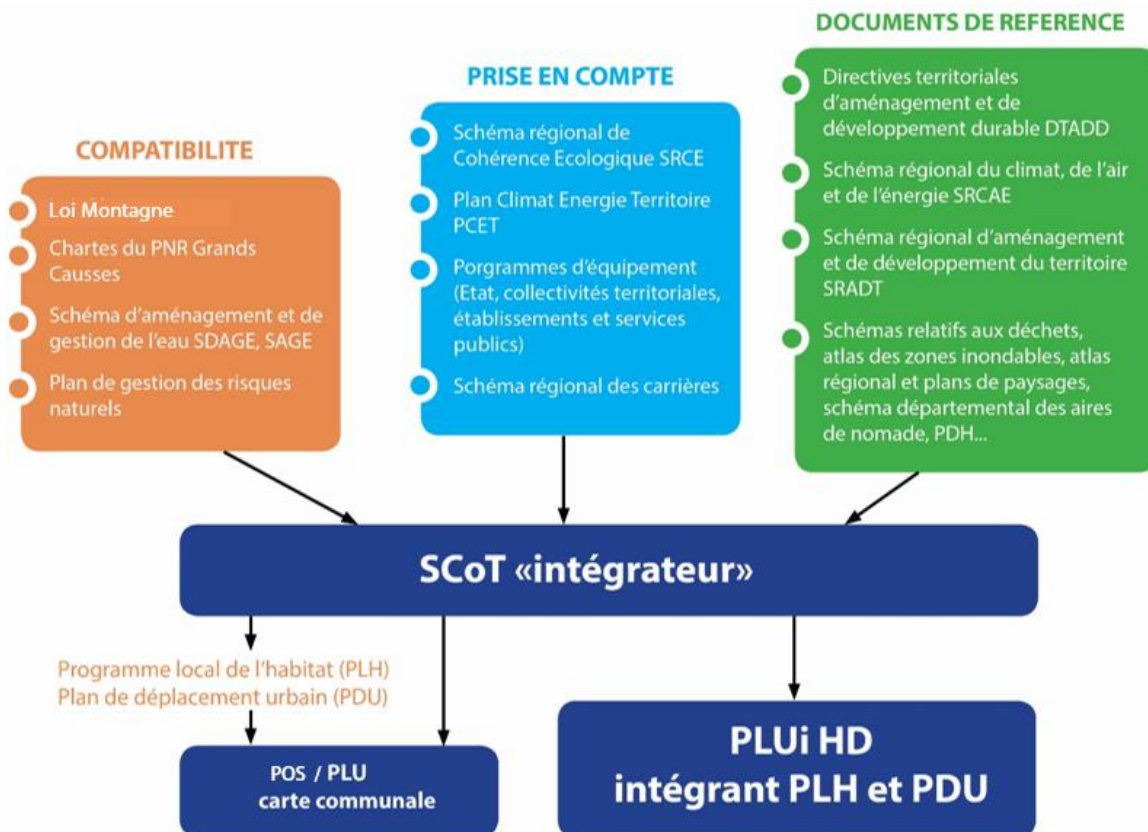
COMPATIBILITE

Loi Montagne

Chartes du PNR Grands Causses

Schéma d'aménagement et de gestion de l'eau SDAGE, SAGE

Plan de gestion des risques naturels

PRISE EN COMPTE

Schéma régional de Cohérence Ecologique SRCE

Plan Climat Energie Territoire PCET

Porgrammes d'équipement (Etat, collectivités territoriales, établissements et services publics)

Schéma régional des carrières

DOCUMENTS DE REFERENCE

Directives territoriales d'aménagement et de développement durable DTADD

Schéma régional du climat, de l'air et de l'énergie SRCAE

Schéma régional d'aménagement et de développement du territoire SRADT

Schémas relatifs aux déchets, atlas des zones inondables, atlas régional et plans de paysages, schéma départemental des aires de nomade, PDH...

SCoT «intégrateur»

Programme local de l'habitat (PLH)
Plan de déplacement urbain (PDU)

POS / PLU
carte communale

PLUi HD
intégrant PLH et PDU